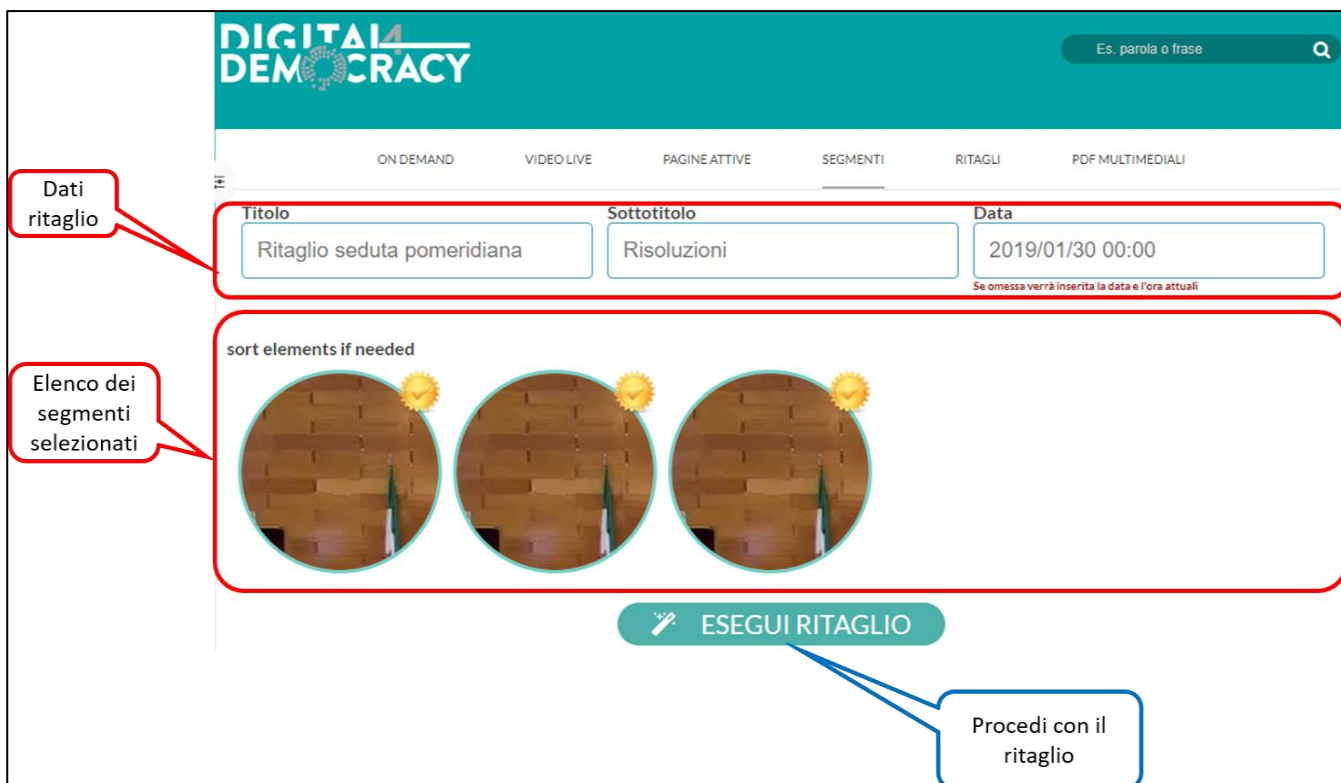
DIGITAL4
DEMOCRACY

Es. parola o frase

ON DEMAND
VIDEO LIVE
PAGINE ATTIVE
SEGMENTI
RITAGLI
PDF MULTIMEDIALI

Dati ritaglio

Titolo
Ritaglio seduta pomeridiana

Sottotitolo
Risoluzioni

Data
2019/01/30 00:00
Se omessa verrà inserita la data e l'ora attuali

Elenco dei segmenti selezionati

sort elements if needed

ESEGUI RITAGLIO

Procedi con il ritaglio